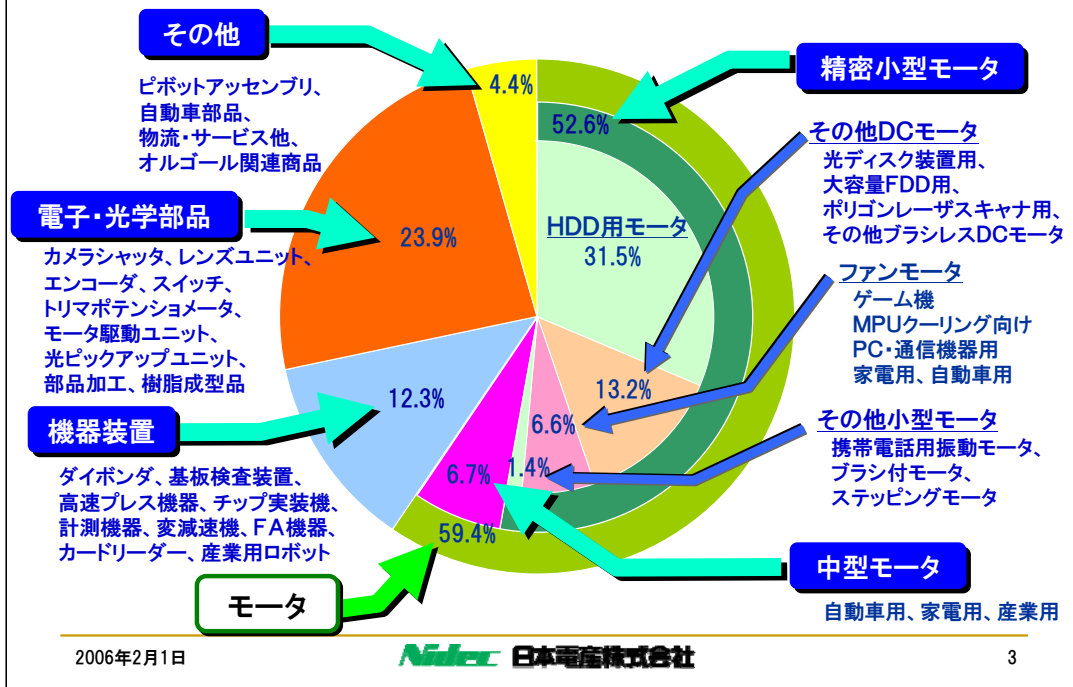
その他

ピボットアッセンブリ、
自動車部品、
物流・サービス他、
オルゴール関連商品

4.4%

精密小型モータ

52.6%

その他DCモータ
光ディスク装置用、
大容量FDD用、
ポリゴンレーザスキャナ用、
その他ブラシレスDCモータ

電子・光学部品

カメラシャッタ、レンズユニット、
エンコーダ、スイッチ、
トリマポテンショメータ、
モータ駆動ユニット、
光ピックアップユニット、
部品加工、樹脂成型品

23.9%

HDD用モータ
31.5%

ファンモータ
ゲーム機
MPUクーリング向け
PC・通信機器用
家電用、自動車用

13.2%

機器装置

12.3%

6.6%

その他小型モータ
携帯電話用振動モータ、
ブラシ付モータ、
ステッピングモータ

ダイボンダ、基板検査装置、
高速プレス機器、チップ実装機、
計測機器、変減速機、FA機器、
カードリーダー、産業用ロボット

6.7%

1.4%

59.4%

中型モータ
自動車用、家電用、産業用

モータ

2006年2月1日

Nidec 日本電産株式会社

3